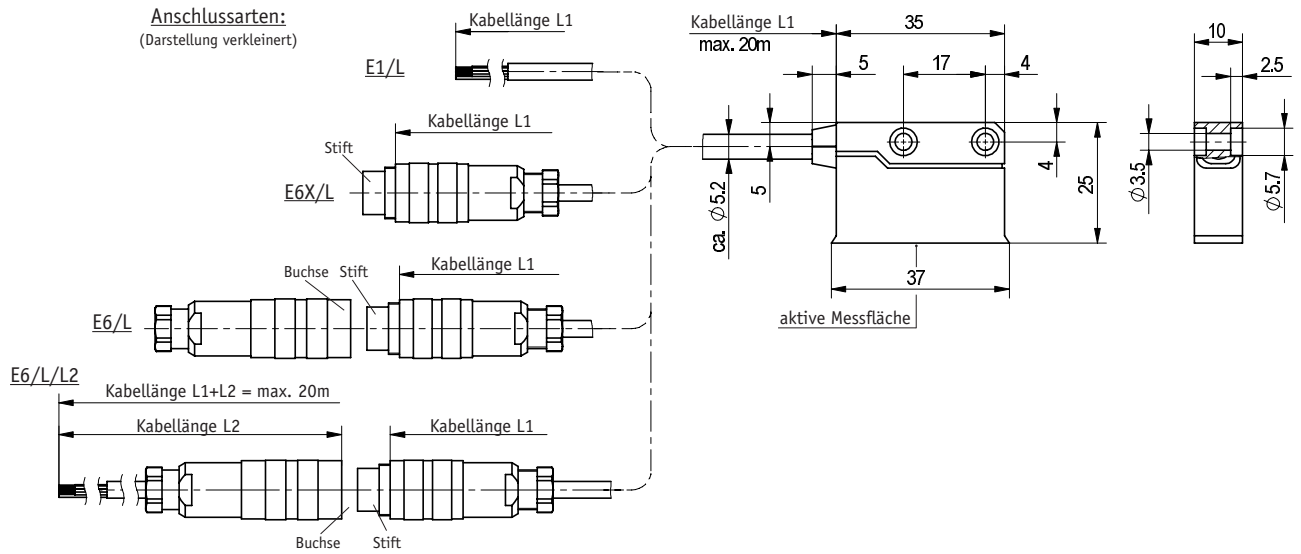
Anschlussarten:
(Darstellung verkleinert)

Kabellänge L1
E1/L

Kabellänge L1
Stift
E6X/L

Buchse Stift
Kabellänge L1
E6/L

E6/L/L2
Kabellänge L1+L2 = max. 20m
Kabellänge L2
Kabellänge L1
Buchse Stift

Kabellänge L1
max. 20m
35
5
17
4
5
ca. $\phi$5.2
4
25
37
aktive Messfläche

10
2.5
$\phi$3.5
$\phi$5.7